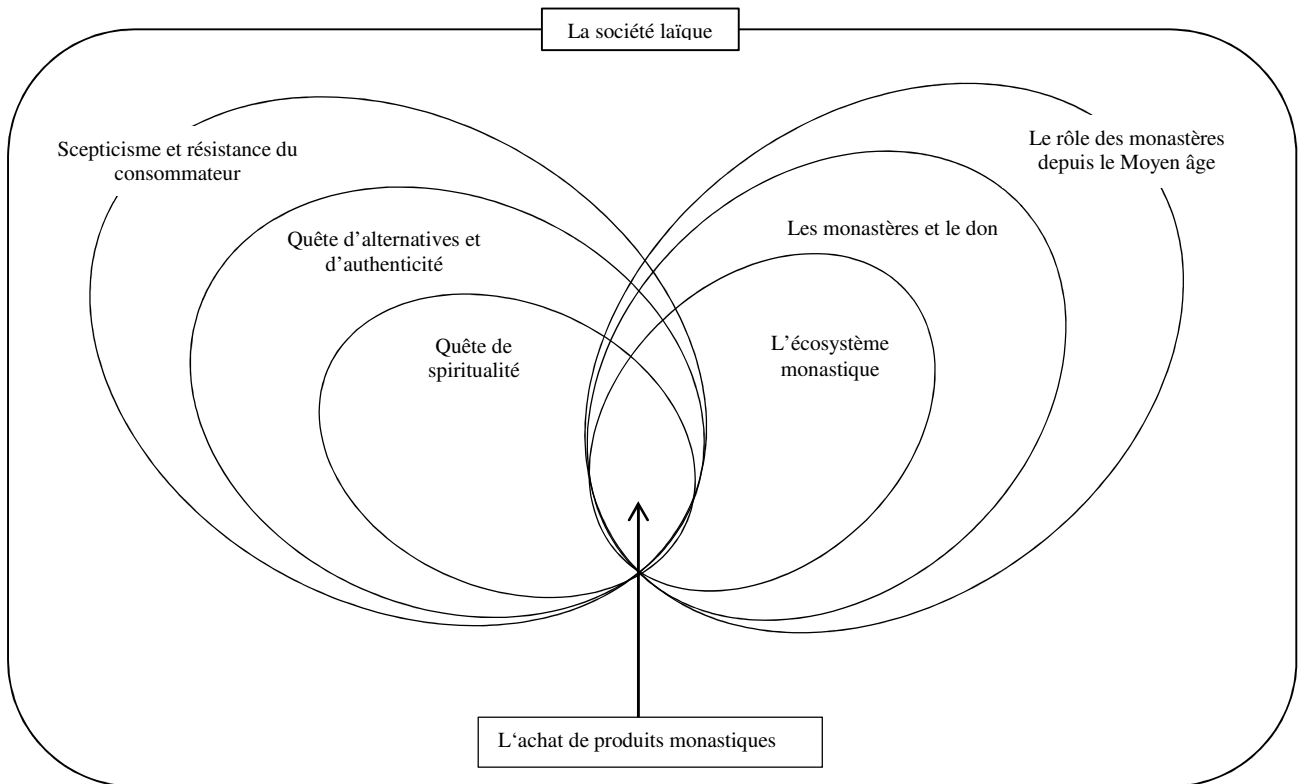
La société laïque

Scepticisme et résistance du consommateur

Quête d'alternatives et d'authenticité

Quête de spiritualité

Le rôle des monastères depuis le Moyen âge

Les monastères et le don

L'écosystème monastique

L'achat de produits monastiques